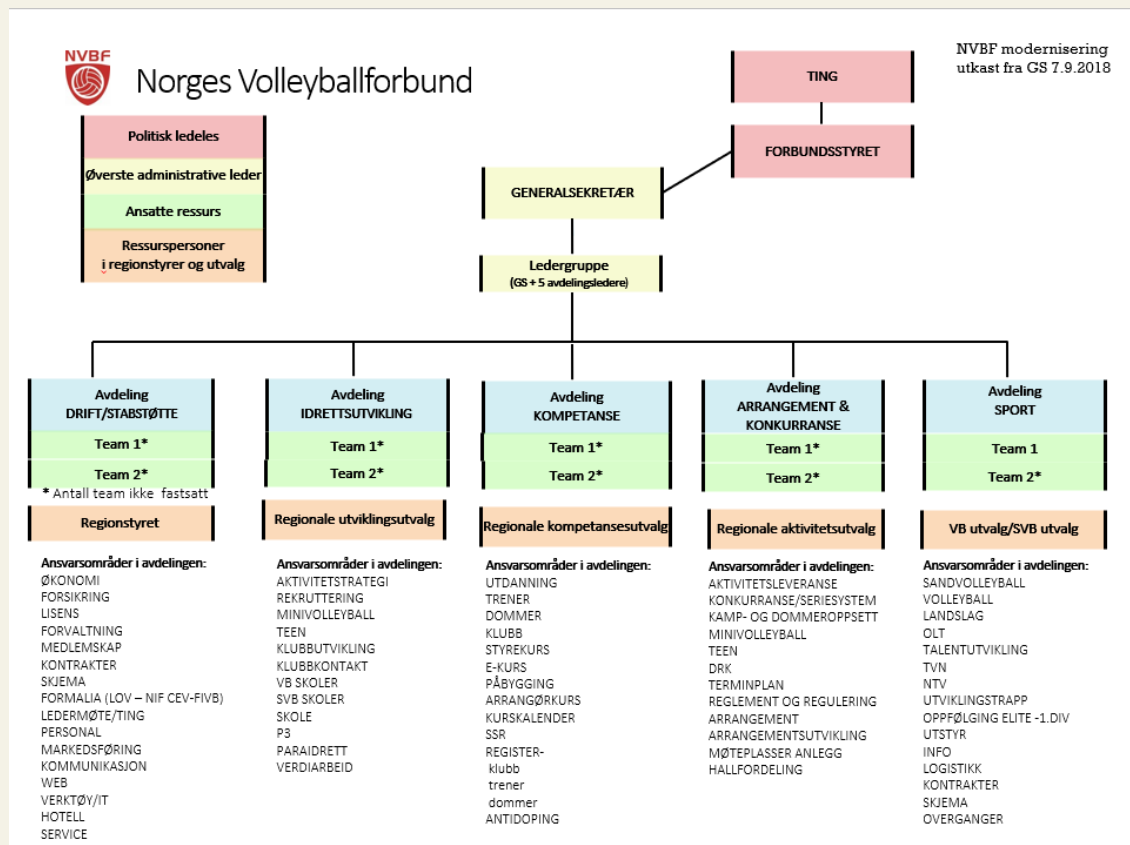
NVBF

Norges Volleyballforbund

Politisk ledeles

Øverste administrative leder

Ansatte ressurs

Ressurspersoner i regionstyrer og utvalg

NVBF modernisering
utkast fra GS 7.9.2018

TING

FORBUNDSSTYRET

GENERALSEKRETÆR

Ledergruppe
(GS + 5 avdelingsledere)

Avdeling
DRIFT/STABSTØTTE

Team 1*

Team 2*

* Antall team ikke fastsatt

Regionstyret

Ansvarsområder i avdelingen:
ØKONOMI
FORSIKRING
LISENS
FORVALTNING
MEDLEMSKAP
KONTRAKTER
SKJEMA
FORMALIA (LOV – NIF CEV-FIVB)
LEDERMØTE/TING
PERSONAL
MARKEDSFØRING
KOMMUNIKASJON
WEB
VERKTØY/IT
HOTELL
SERVICE

Avdeling
IDRETTSUTVIKLING

Team 1*

Team 2*

Regionale utviklingsutvalg

Ansvarsområder i avdelingen:
AKTIVITETSTRATEGI
REKRUTTERING
MINIVOLLEYBALL
TEEN
KLUBBUTVIKLING
KLUBBKONTAKT
VB SKOLER
SVB SKOLER
SKOLE
P3
PARAIDRETT
VERDIARBEID

Avdeling
KOMPETANSE

Team 1*

Team 2*

Regionale kompetansesutvalg

Ansvarsområder i avdelingen:
UTDANNING
TRENER
DOMMER
KLUBB
STYREKURS
E-KURS
PÅBYGGING
ARRANGØRKURS
KURSKALENDER
SSR
REGISTER-
klubb
trener
dommer
ANTIDOPING

Avdeling
ARRANGEMENT & KONKURRANSE

Team 1*

Team 2*

Regionale aktivitetsutvalg

Ansvarsområder i avdelingen:
AKTIVITETSLEVERANSE
KONKURRANSE/SERIESYSTEM
KAMP- OG DOMMEROPPSETT
MINIVOLLEYBALL
TEEN
DRK
TERMINPLAN
REGLEMENT OG REGULERING
ARRANGEMENT
ARRANGEMENTSUTVIKLING
MØTEPLASSER ANLEGG
HALLFORDELING

Avdeling
SPORT

Team 1

Team 2*

VB utvalg/SVB utvalg

Ansvarsområder i avdelingen:
SANDVOLLEYBALL
VOLLEYBALL
LANDSLAG
OLT
TALENTUTVIKLING
TVN
NTV
UTVIKLINGSTRAPP
OPPFØLGING ELITE -1.DIV
UTSTYR
INFO
LOGISTIKK
KONTRAKTER
SKJEMA
OVERGANGER